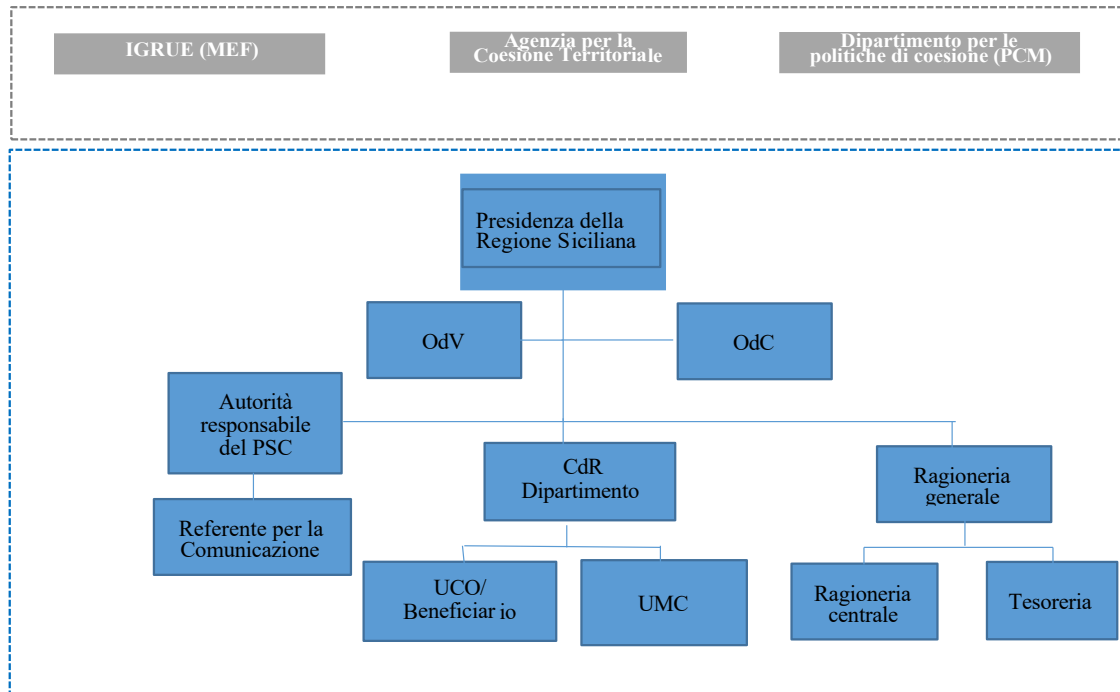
IGRUE (MEF)

Agenzia per la Coesione Territoriale

Dipartimento per le politiche di coesione (PCM)

Presidenza della Regione Siciliana

OdV

OdC

Autorità responsabile del PSC

Referente per la Comunicazione

CdR Dipartimento

UCO/ Beneficiar io

UMC

Ragioneria generale

Ragioneria centrale

Tesoreria